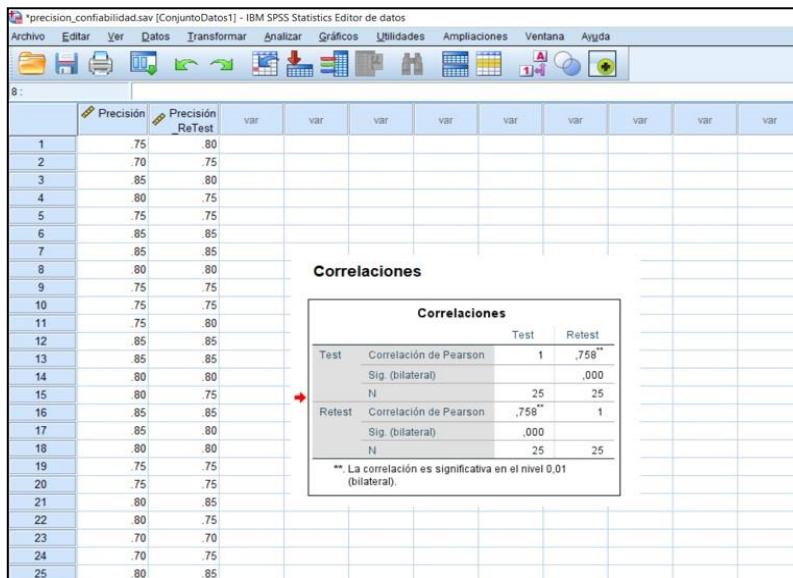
*precision_confiabilidad.sav [ConjuntoDatos1] - IBM SPSS Statistics Editor de datos

Archivo Editar Ver Datos Transformar Analizar Gráficos Utilidades Ampliaciones Ventana Ayuda

8 :

| | Precisión | Precisión_ReTest | var | var | var | var | var | var | var | var | var |
|---|---|---|---|---|---|---|---|---|---|---|---|
| 1 | .75 | .80 | | | | | | | | | |
| 2 | .70 | .75 | | | | | | | | | |
| 3 | .85 | .80 | | | | | | | | | |
| 4 | .80 | .75 | | | | | | | | | |
| 5 | .75 | .75 | | | | | | | | | |
| 6 | .85 | .85 | | | | | | | | | |
| 7 | .85 | .85 | | | | | | | | | |
| 8 | .80 | .80 | | | | | | | | | |
| 9 | .75 | .75 | | | | | | | | | |
| 10 | .75 | .75 | | | | | | | | | |
| 11 | .75 | .80 | | | | | | | | | |
| 12 | .85 | .85 | | | | | | | | | |
| 13 | .85 | .85 | | | | | | | | | |
| 14 | .80 | .80 | | | | | | | | | |
| 15 | .80 | .75 | | | | | | | | | |
| 16 | .85 | .85 | | | | | | | | | |
| 17 | .85 | .80 | | | | | | | | | |
| 18 | .80 | .80 | | | | | | | | | |
| 19 | .75 | .75 | | | | | | | | | |
| 20 | .75 | .75 | | | | | | | | | |
| 21 | .80 | .85 | | | | | | | | | |
| 22 | .80 | .75 | | | | | | | | | |
| 23 | .70 | .70 | | | | | | | | | |
| 24 | .70 | .75 | | | | | | | | | |
| 25 | .80 | .85 | | | | | | | | | |

Correlaciones

Correlaciones

| | | Test | Retest |
|---|---|---|---|
| Test | Correlación de Pearson | 1 | ,758** |
| | Sig. (bilateral) | | ,000 |
| | N | 25 | 25 |
| Retest | Correlación de Pearson | ,758** | 1 |
| | Sig. (bilateral) | ,000 | |
| | N | 25 | 25 |

**. La correlación es significativa en el nivel 0,01 (bilateral).